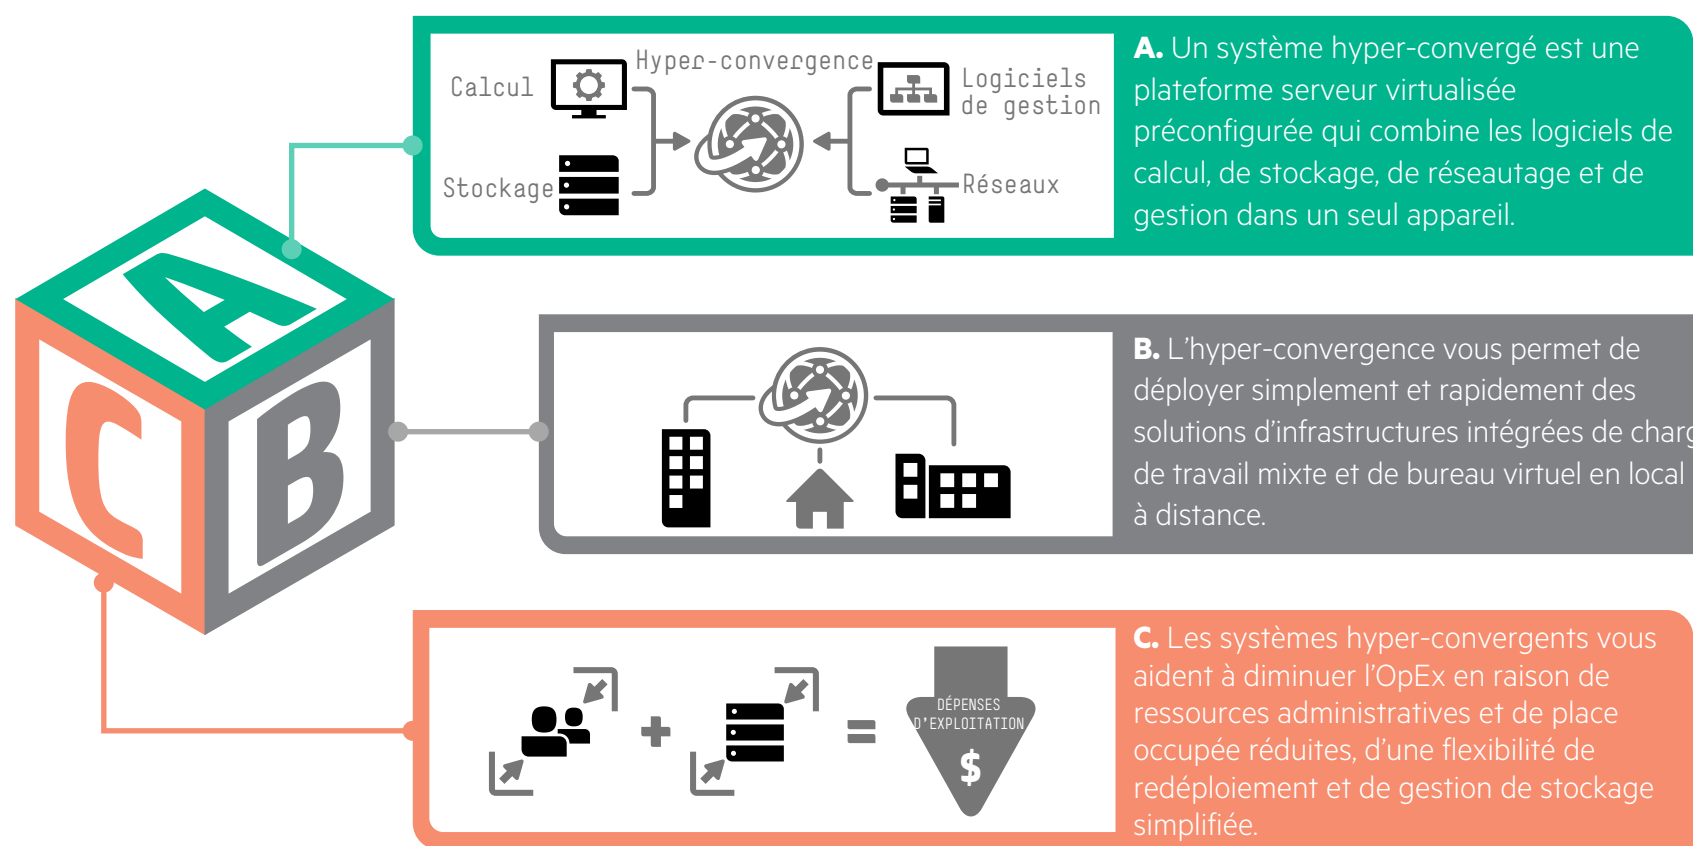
A

C

B

Calcul

Hyper-convergence

Logiciels de gestion

Stockage

Réseaux

A. Un système hyper-convergé est une plateforme serveur virtualisée préconfigurée qui combine les logiciels de calcul, de stockage, de réseautage et de gestion dans un seul appareil.

B. L'hyper-convergence vous permet de déployer simplement et rapidement des solutions d'infrastructures intégrées de charg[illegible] de travail mixte et de bureau virtuel en local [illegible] à distance.

+

=

DÉPENSES D'EXPLOITATION

$

C. Les systèmes hyper-convergents vous aident à diminuer l'OpEx en raison de ressources administratives et de place occupée réduites, d'une flexibilité de redéploiement et de gestion de stockage simplifiée.